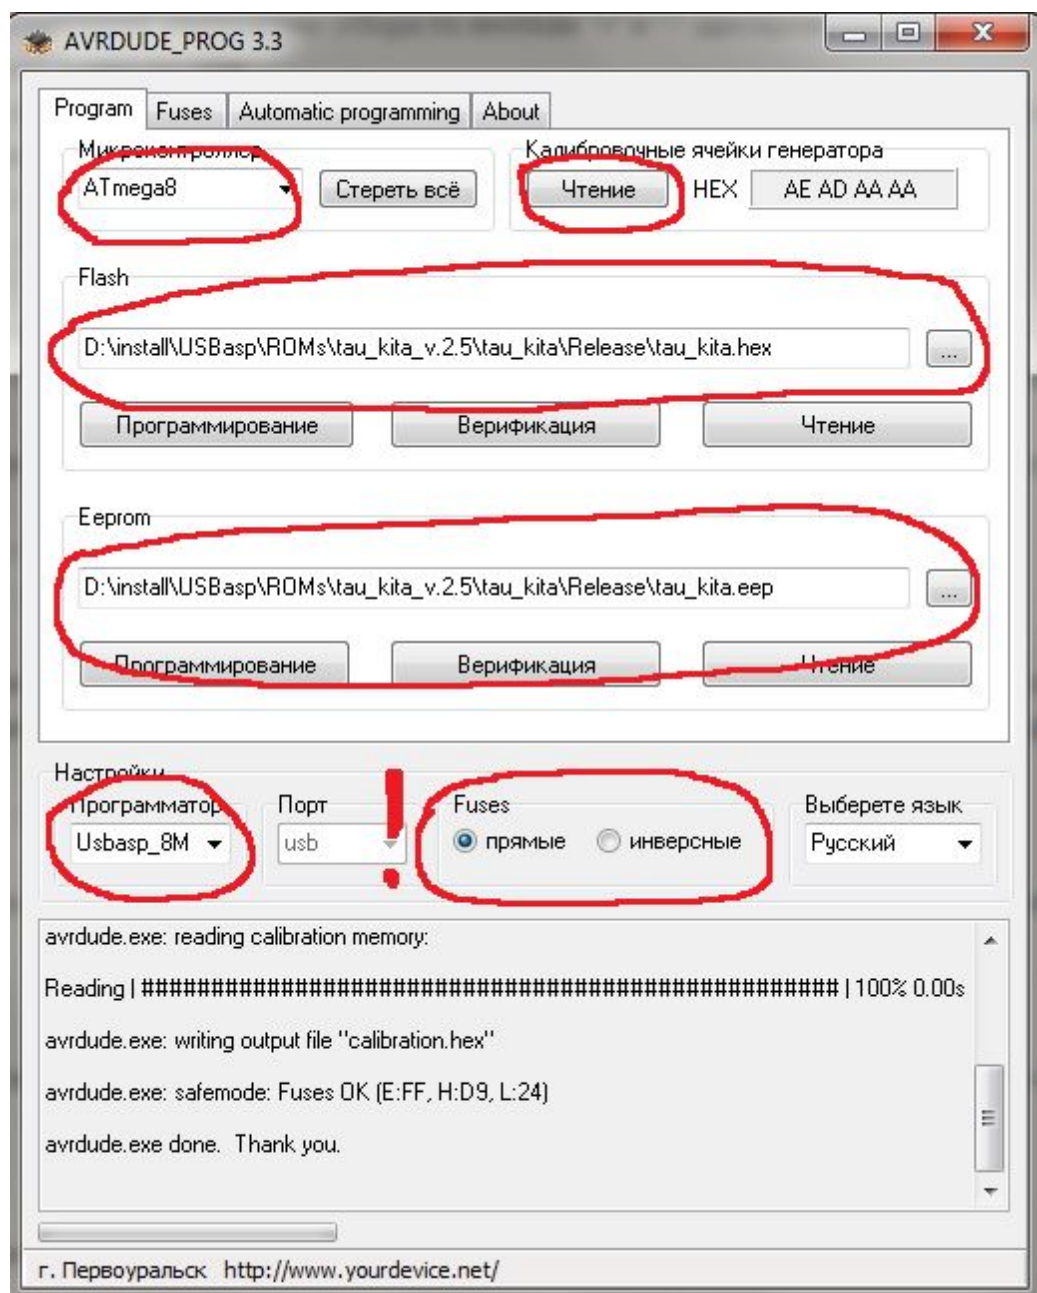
AVRDUDE_PROG 3.3

Program | Fuses | Automatic programming | About

Микроконтроллер
ATmega8
Стереть всё

Калибровочные ячейки генератора
Чтение
HEX
AE AD AA AA

Flash
D:\install\USBasp\ROMs\tau_kita_v.2.5\tau_kita\Release\tau_kita.hex
...
Программирование
Верификация
Чтение

Eeprom
D:\install\USBasp\ROMs\tau_kita_v.2.5\tau_kita\Release\tau_kita.eep
...
Программирование
Верификация
Чтение

Настройки
Программатор
Usbasp_8M
Порт
usb
!
Fuses
прямые
инверсные
Выберете язык
Русский

avrdude.exe: reading calibration memory:

Reading | ################################################## | 100% 0.00s

avrdude.exe: writing output file "calibration.hex"

avrdude.exe: safemode: Fuses OK (E:FF, H:D9, L:24)

avrdude.exe done. Thank you.

г. Первоуральск http://www.yourdevice.net/